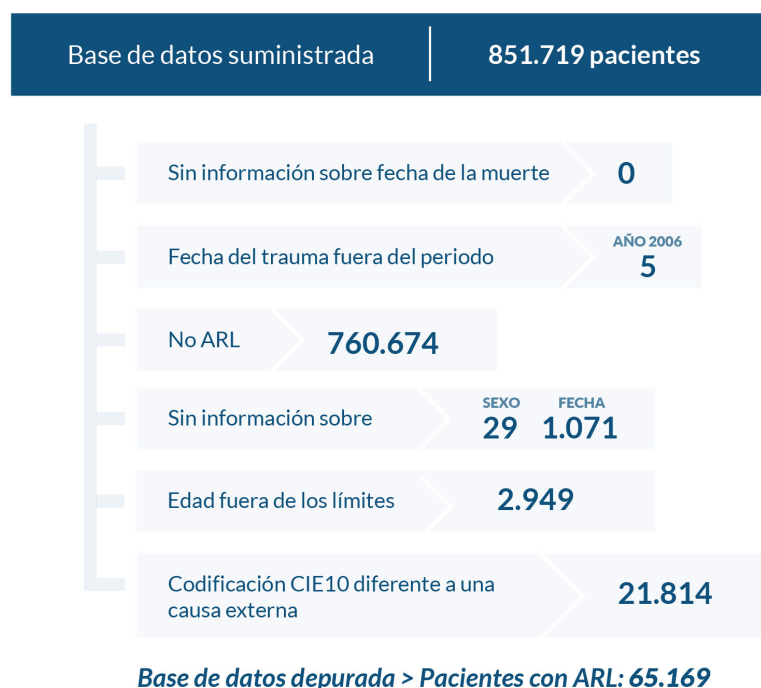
Base de datos suministrada | 851.719 pacientes

Sin información sobre fecha de la muerte 0

Fecha del trauma fuera del periodo AÑO 2006 5

No ARL 760.674

Sin información sobre SEXO 29 FECHA 1.071

Edad fuera de los límites 2.949

Codificación CIE10 diferente a una causa externa 21.814

Base de datos depurada > Pacientes con ARL: 65.169